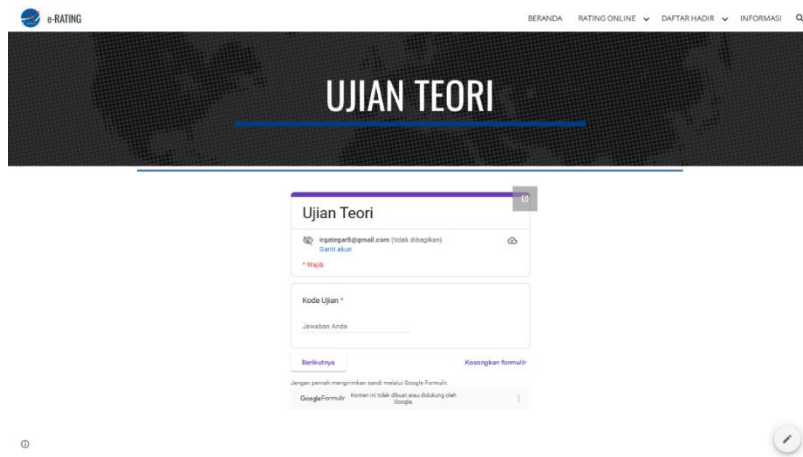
e-RATING

BERANDA RATING ONLINE DAFTAR HADIR INFORMASI

UJIAN TEORI

Ujian Teori

irgatepar8@gmail.com (tidak dibagikan)
Ganti akun

* Wajib

Kode Ujian *

Jawaban Anda

Berikutnya

Kosongkan formulir

Jangan pernah mengirimkan sandi melalui Google Formulir.

Google Formulir Konten ini tidak dibuat atau didukung oleh Google.